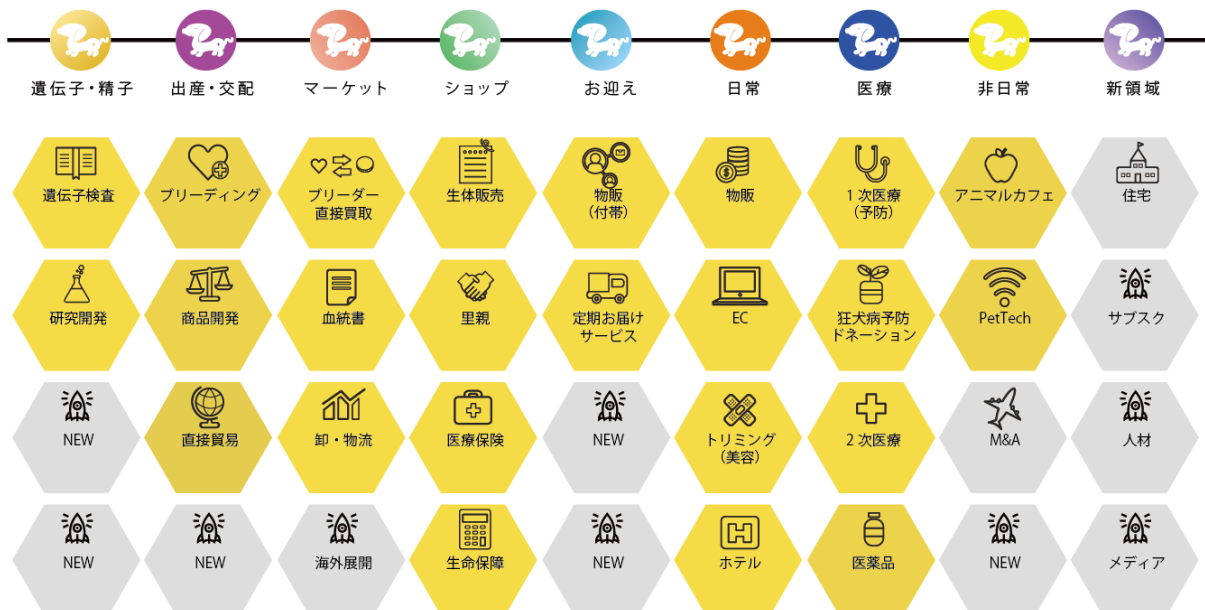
遺伝子・精子　出産・交配　マーケット　ショップ　お迎え　日常　医療　非日常　新領域

| 遺伝子・精子 | 出産・交配 | マーケット | ショップ | お迎え | 日常 | 医療 | 非日常 | 新領域 |
|---|---|---|---|---|---|---|---|---|
| 遺伝子検査 | ブリーディング | ブリーダー直接買取 | 生体販売 | 物販（付帯） | 物販 | 1次医療（予防） | アニマルカフェ | 住宅 |
| 研究開発 | 商品開発 | 血統書 | 里親 | 定期お届けサービス | EC | 狂犬病予防ドネーション | PetTech | サブスク |
| NEW | 直接貿易 | 卸・物流 | 医療保険 | NEW | トリミング（美容） | 2次医療 | M&A | 人材 |
| NEW | NEW | 海外展開 | 生命保障 | NEW | ホテル | 医薬品 | NEW | メディア |